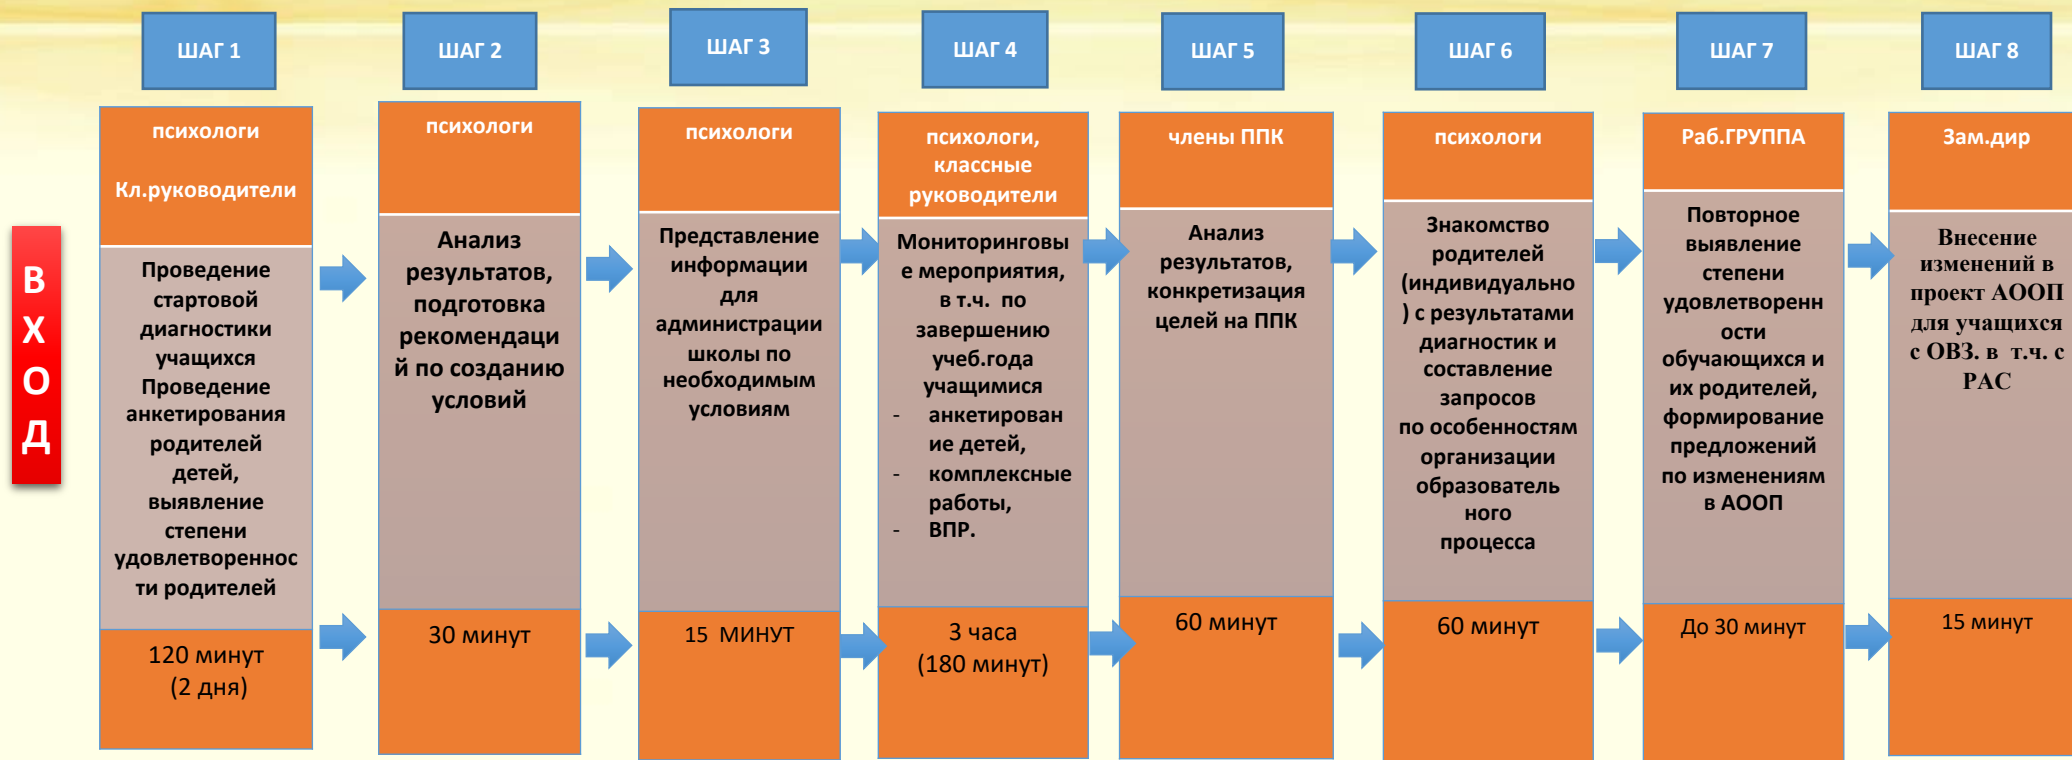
ВХОД

ШАГ 1

психологи

Кл.руководители

Проведение стартовой диагностики учащихся Проведение анкетирования родителей детей, выявление степени удовлетвореннос ти родителей

120 минут (2 дня)

ШАГ 2

психологи

Анализ результатов, подготовка рекомендаци й по созданию условий

30 минут

ШАГ 3

психологи

Представление информации для администрации школы по необходимым условиям

15 МИНУТ

ШАГ 4

психологи, классные руководители

Мониторинговы е мероприятия, в т.ч. по завершению учеб.года учащимися
- анкетирован ие детей,
- комплексные работы,
- ВПР.

3 часа (180 минут)

ШАГ 5

члены ППК

Анализ результатов, конкретизация целей на ППК

60 минут

ШАГ 6

психологи

Знакомство родителей (индивидуально ) с результатами диагностик и составление запросов по особенностям организации образователь ного процесса

60 минут

ШАГ 7

Раб.ГРУППА

Повторное выявление степени удовлетворенн ости обучающихся и их родителей, формирование предложений по изменениям в АООП

До 30 минут

ШАГ 8

Зам.дир

Внесение изменений в проект АООП для учащихся с ОВЗ. в т.ч. с РАС

15 минут